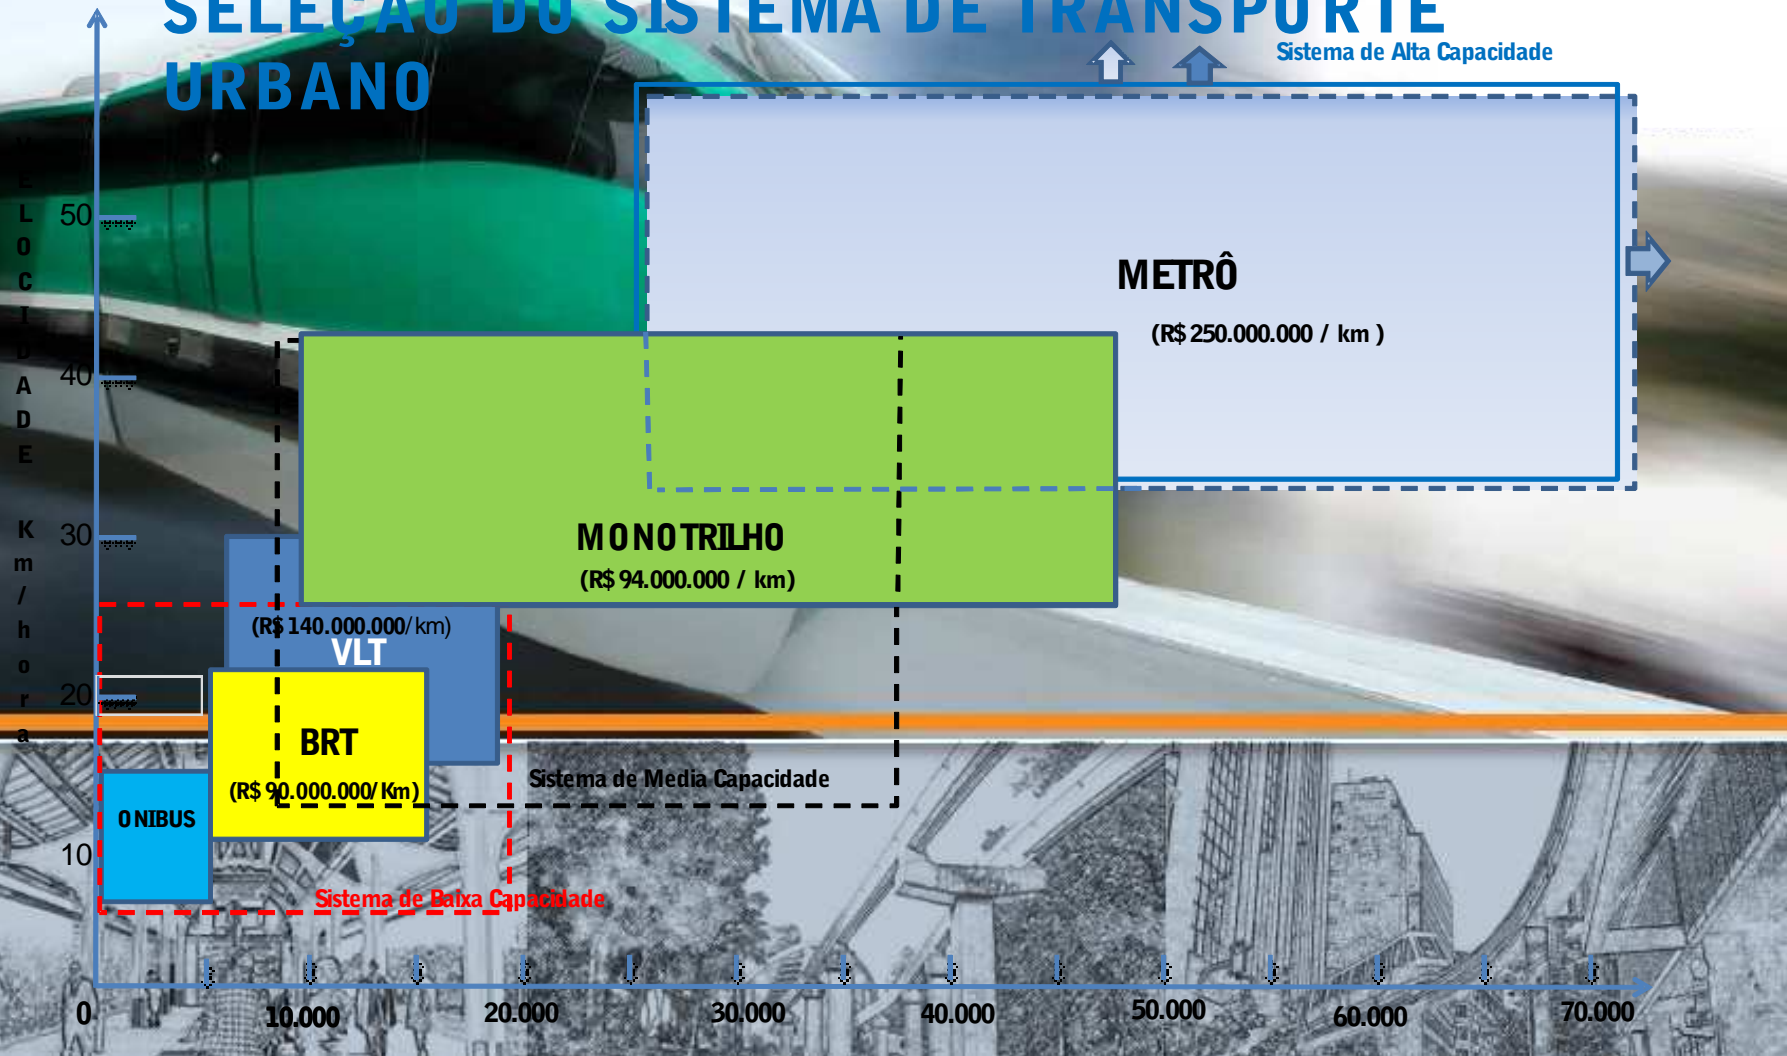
SELEÇÃO DO SISTEMA DE TRANSPORTE URBANO

Sistema de Alta Capacidade

V E L O C I D A D E

K m / h o r a

50

40

30

20

10

0

METRÔ

(R$ 250.000.000 / km )

MONOTRILHO

(R$ 94.000.000 / km)

(R$ 140.000.000/ km)

VLT

BRT

(R$ 90.000.000/ Km)

Sistema de Media Capacidade

ONIBUS

Sistema de Baixa Capacidade

10.000

20.000

30.000

40.000

50.000

60.000

70.000